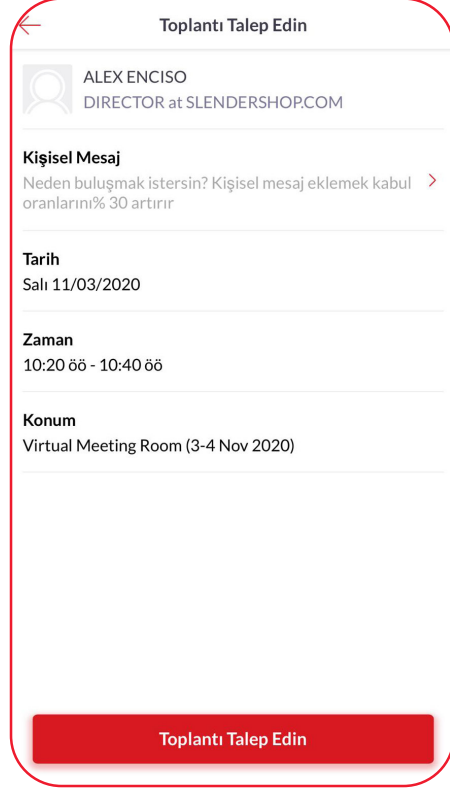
Toplantı Talep Edin

ALEX ENCISO
DIRECTOR at SLENDERSHOP.COM

Kişisel Mesaj
Neden buluşmak istersin? Kişisel mesaj eklemek kabul oranlarını% 30 artırır

Tarih
Salı 11/03/2020

Zaman
10:20 öö - 10:40 öö

Konum
Virtual Meeting Room (3-4 Nov 2020)

Toplantı Talep Edin